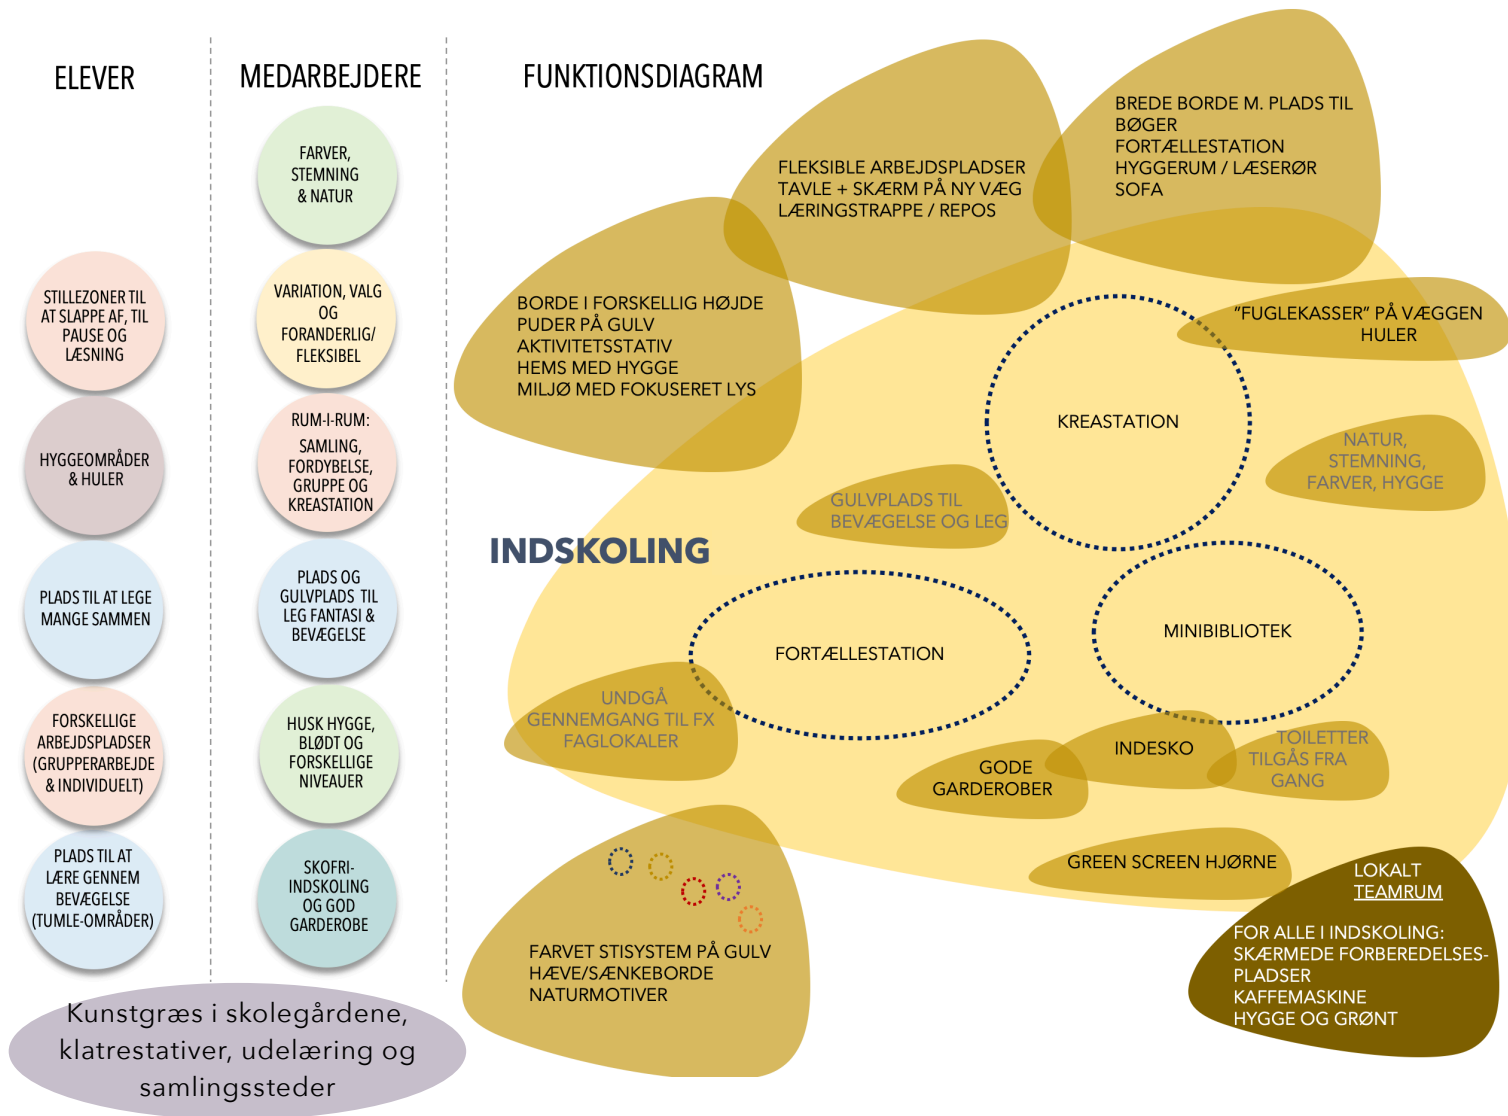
ELEVER

STILLEZONER TIL AT SLAPPE AF, TIL PAUSE OG LÆSNING

HYGGEOMRÅDER & HULER

PLADS TIL AT LEGE MANGE SAMMEN

FORSKELLIGE ARBEJDSPLADSER (GRUPPERARBEJDE & INDIVIDUELT)

PLADS TIL AT LÆRE GENNEM BEVÆGELSE (TUMLE-OMRÅDER)

MEDARBEJDERE

FARVER, STEMNING & NATUR

VARIATION, VALG OG FORANDERLIG/ FLEKSIBEL

RUM-I-RUM: SAMLING, FORDYBELSE, GRUPPE OG KREASTATION

PLADS OG GULVPLADS TIL LEG FANTASI & BEVÆGELSE

HUSK HYGGE, BLØDT OG FORSKELLIGE NIVEAUER

SKOFRI-INDSKOLING OG GOD GARDEROBE

Kunstgræs i skolegårdene, klatrestativer, udelæring og samlingssteder

FUNKTIONSDIAGRAM

FLEKSIBLE ARBEJDSPLADSER
TAVLE + SKÆRM PÅ NY VÆG
LÆRINGSTRAPPE / REPOS

BREDE BORDE M. PLADS TIL BØGER
FORTÆLLESTATION
HYGGERUM / LÆSERØR
SOFA

BORDE I FORSKELLIG HØJDE
PUDER PÅ GULV
AKTIVITETSSTATIV
HEMS MED HYGGE
MILJØ MED FOKUSERET LYS

"FUGLEKASSER" PÅ VÆGGEN
HULER

KREASTATION

NATUR, STEMNING, FARVER, HYGGE

GULVPLADS TIL BEVÆGELSE OG LEG

INDSKOLING

FORTÆLLESTATION

MINIBIBLIOTEK

UNDGÅ GENNEMGANG TIL FX FAGLOKALER

INDESKO

TOILETTER TILGÅS FRA GANG

GODE GARDEROBER

GREEN SCREEN HJØRNE

LOKALT
TEAMRUM

FOR ALLE I INDSKOLING:
SKÆRMEDE FORBEREDELSESPLADSER
KAFFEMASKINE
HYGGE OG GRØNT

FARVET STISYSTEM PÅ GULV
HÆVE/SÆNKEBORDE
NATURMOTIVER